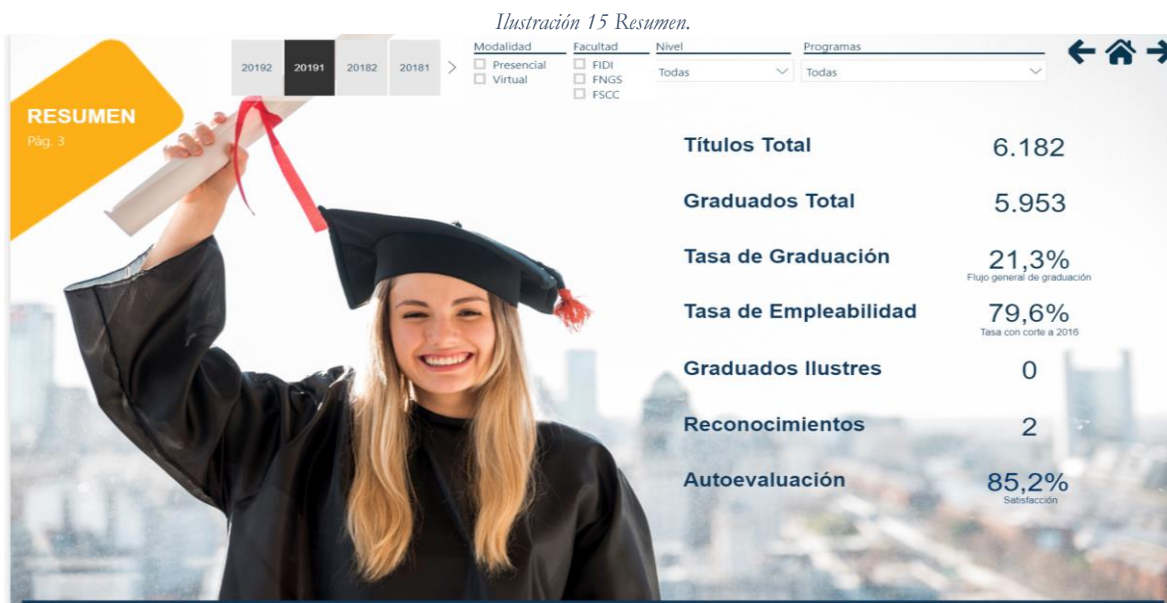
Ilustración 15 Resumen.

20192 20191 20182 20181

Modalidad
Presencial
Virtual

Facultad
FIDI
FNGS
FSCC

Nivel
Todas

Programas
Todas

RESUMEN
Pág. 3

| | |
|---|---|
| Títulos Total | 6.182 |
| Graduados Total | 5.953 |
| Tasa de Graduación | 21,3% Flujo general de graduación |
| Tasa de Empleabilidad | 79,6% Tasa con corte a 2016 |
| Graduados Ilustres | 0 |
| Reconocimientos | 2 |
| Autoevaluación | 85,2% Satisfacción |